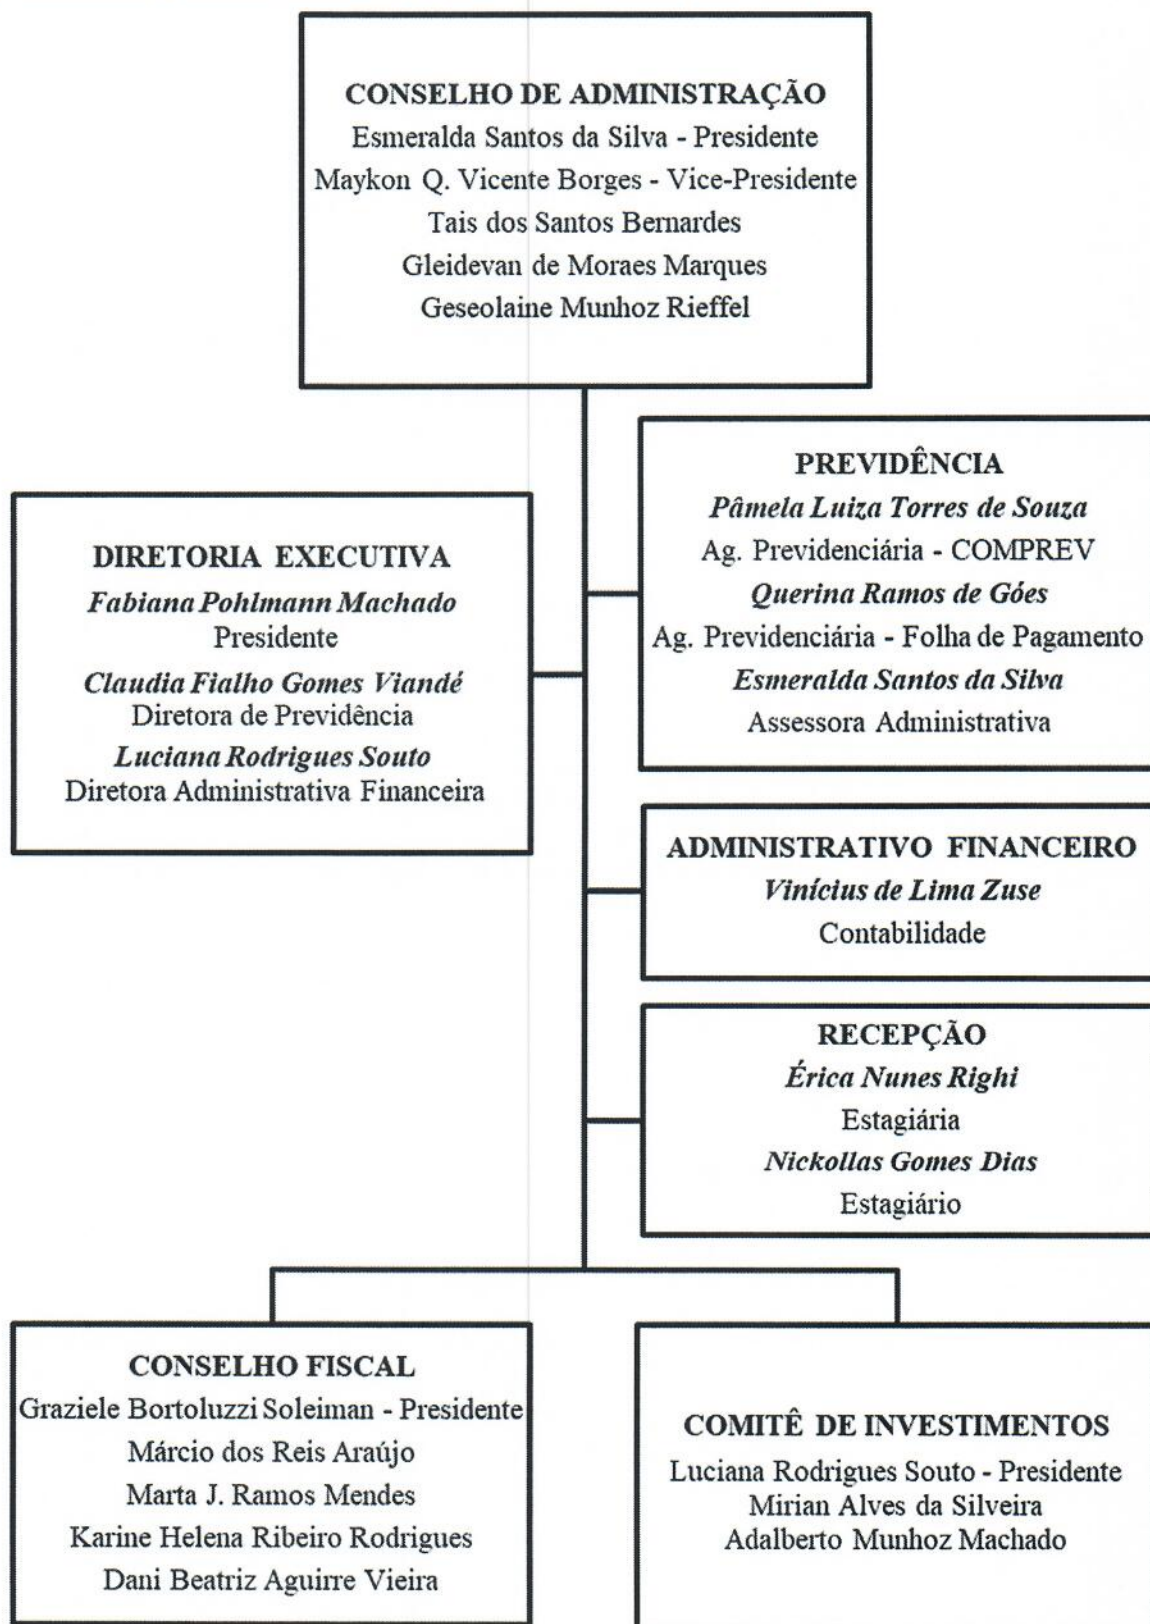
CONSELHO DE ADMINISTRAÇÃO
Esmeralda Santos da Silva - Presidente
Maykon Q. Vicente Borges - Vice-Presidente
Tais dos Santos Bernardes
Gleidevan de Moraes Marques
Geseolaine Munhoz Rieffel

DIRETORIA EXECUTIVA
Fabiana Pohlmann Machado
Presidente
Claudia Fialho Gomes Viandé
Diretora de Previdência
Luciana Rodrigues Souto
Diretora Administrativa Financeira

PREVIDÊNCIA
Pâmela Luiza Torres de Souza
Ag. Previdenciária - COMPREV
Querina Ramos de Góes
Ag. Previdenciária - Folha de Pagamento
Esmeralda Santos da Silva
Assessora Administrativa

ADMINISTRATIVO FINANCEIRO
Vinícius de Lima Zuse
Contabilidade

RECEPÇÃO
Érica Nunes Righi
Estagiária
Nickollas Gomes Dias
Estagiário

CONSELHO FISCAL
Graziele Bortoluzzi Soleiman - Presidente
Márcio dos Reis Araújo
Marta J. Ramos Mendes
Karine Helena Ribeiro Rodrigues
Dani Beatriz Aguirre Vieira

COMITÊ DE INVESTIMENTOS
Luciana Rodrigues Souto - Presidente
Mirian Alves da Silveira
Adalberto Munhoz Machado